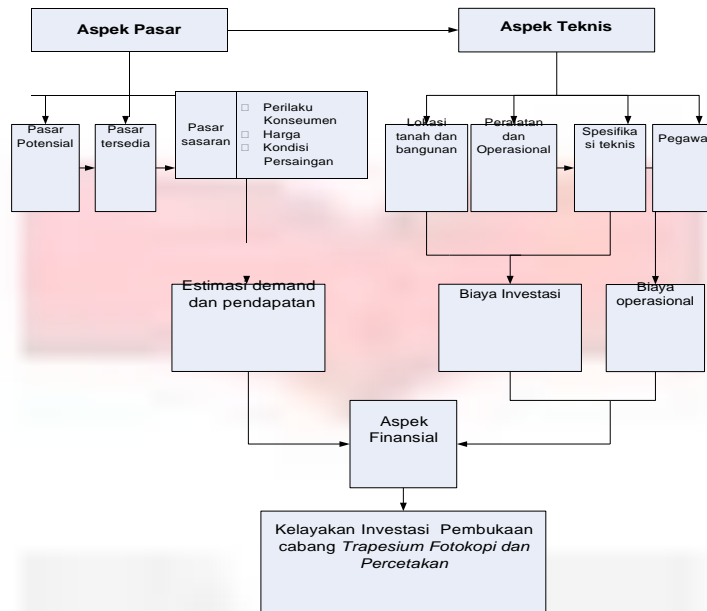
Aspek Pasar

Aspek Teknis

Pasar Potensial

Pasar tersedia

Pasar sasaran

□ Perilaku Konseumen
□ Harga
□ Kondisi Persaingan

Lokasi tanah dan bangunan

Peralatan dan Operasional

Spesifikasi teknis

Pegawa

Estimasi demand dan pendapatan

Biaya Investasi

Biaya operasional

Aspek Finansial

Kelayakan Investasi Pembukaan cabang *Trapesium Fotokopi dan Percetakan*